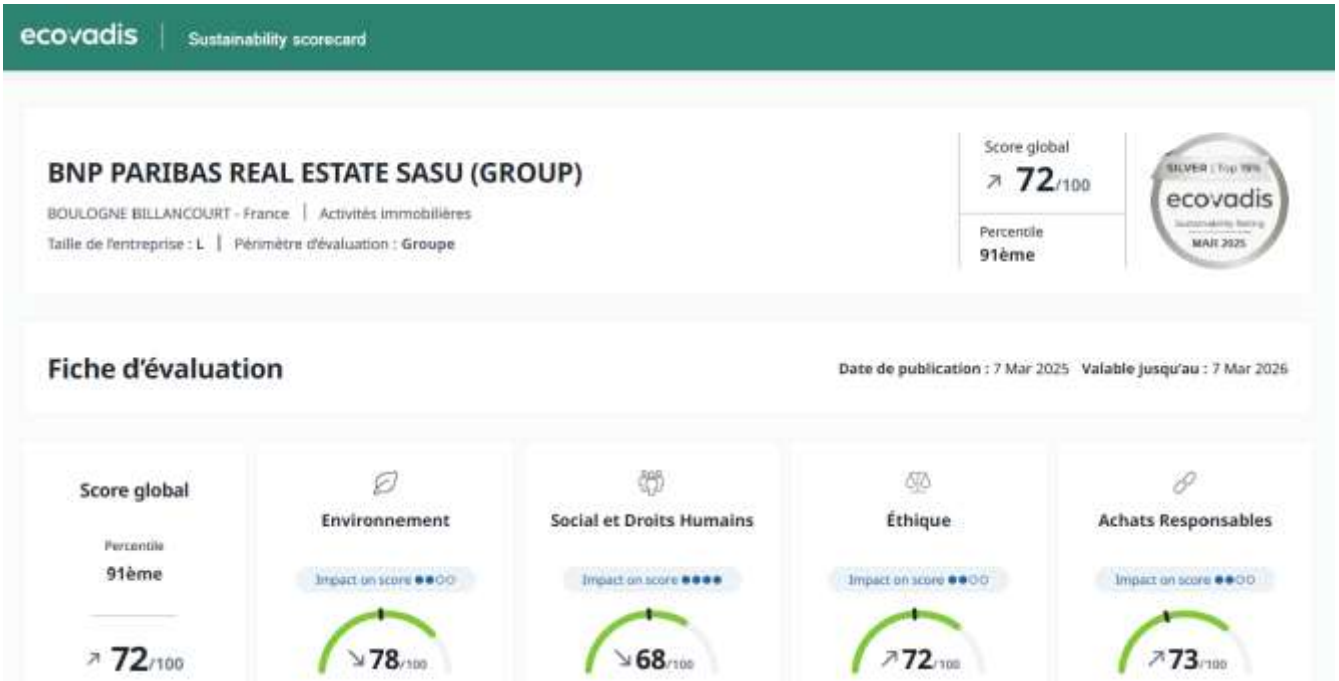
ecovadis | Sustainability scorecard

BNP PARIBAS REAL ESTATE SASU (GROUP)

BOULOGNE BILLANCOURT - France | Activités immobilières

Taille de l'entreprise : L | Périmètre d'évaluation : Groupe

Score global

↗ 72/100

Percentile

91ème

SILVER | Top 15%

ecovadis

Sustainability Rating

MAR 2025

Fiche d'évaluation

Date de publication : 7 Mar 2025 Valable jusqu'au : 7 Mar 2026

Score global

Percentile

91ème

↗ 72/100

Environnement

Impact on score ●●○○

↘ 78/100

Social et Droits Humains

Impact on score ●●●●

↘ 68/100

Éthique

Impact on score ●●○○

↗ 72/100

Achats Responsables

Impact on score ●●○○

↗ 73/100